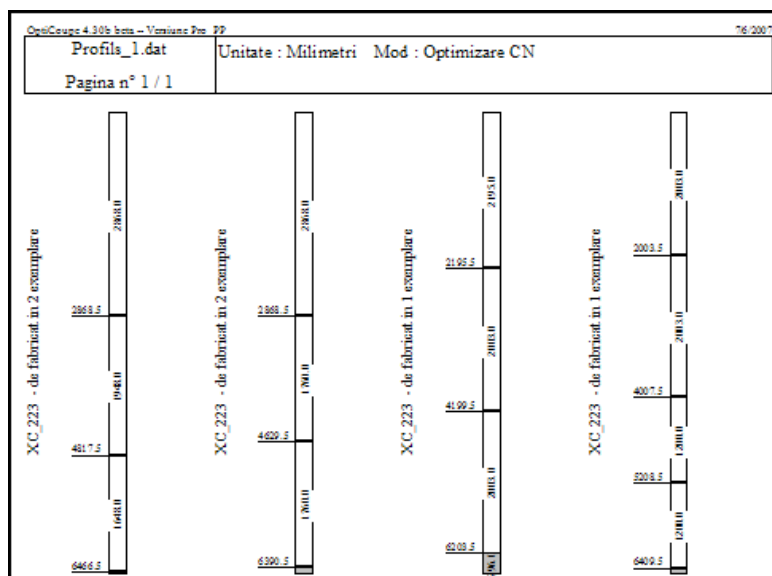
OptiCoupe 4.30b beta -- Versiune Pre PP

7/6/2007

| Profils_1.dat | Unitate : Milimetri Mod : Optimizare CN |
|---|---|
| Pagina n° 1 / 1 | |

XC_223 - de fabricat in 2 exemplare

2868.0

2868.5

1948.0

4817.5

1648.0

6466.5

XC_223 - de fabricat in 2 exemplare

2868.0

2868.5

1760.0

4629.5

1760.0

6390.5

XC_223 - de fabricat in 1 exemplare

2195.0

2195.5

2003.0

4199.5

2003.0

6203.5

XC_223 - de fabricat in 1 exemplare

2003.0

2003.5

2003.0

4007.5

1200.0

5208.5

1200.0

6409.5